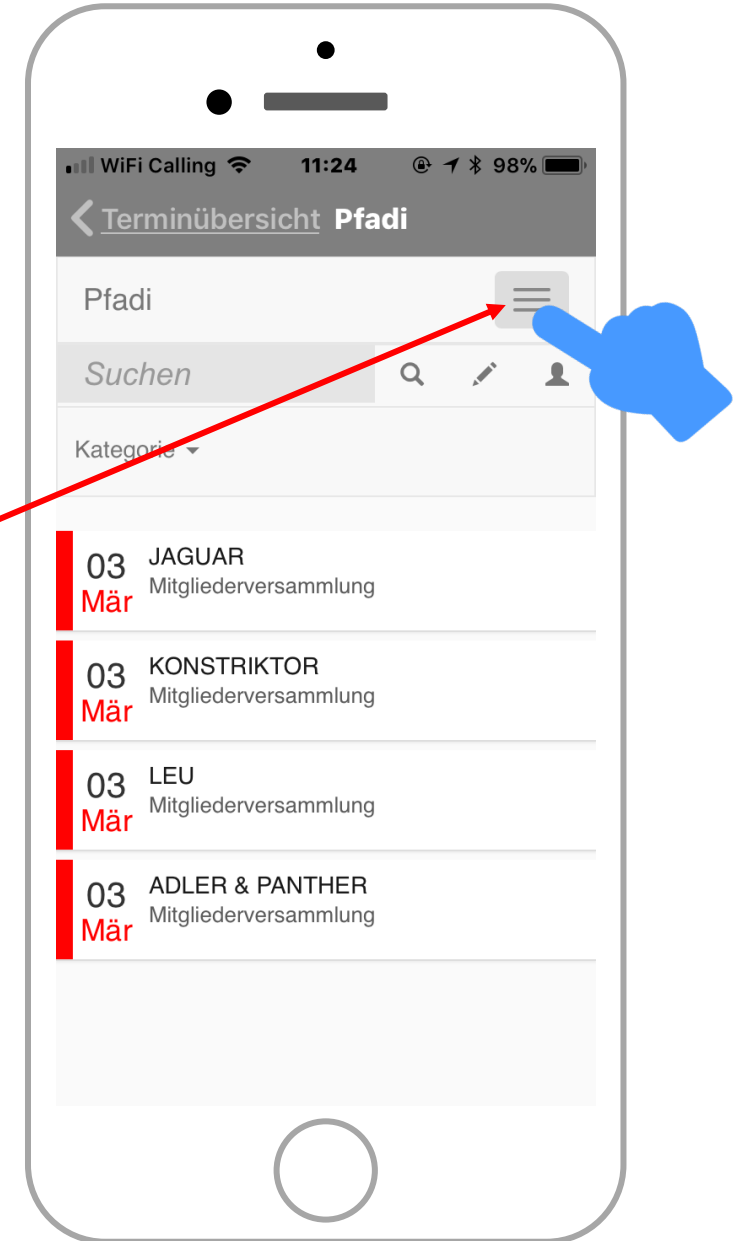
WiFi Calling 11:24 98%

Terminübersicht Pfadi

Pfadi

Suchen

Kategorie

03 Mär JAGUAR
Mitgliederversammlung

03 Mär KONSTRIKTOR
Mitgliederversammlung

03 Mär LEU
Mitgliederversammlung

03 Mär ADLER & PANTHER
Mitgliederversammlung